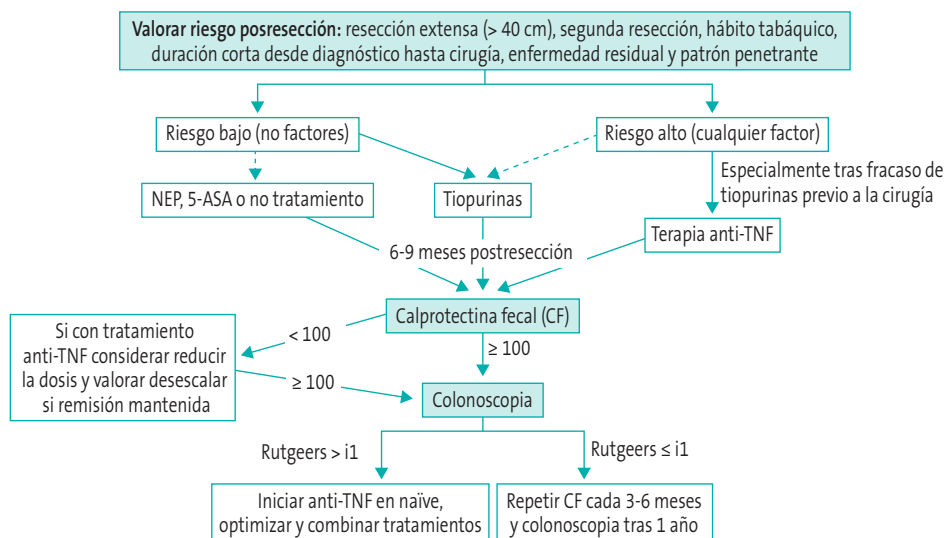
**Valorar riesgo posresección:** resección extensa (> 40 cm), segunda resección, hábito tabáquico, duración corta desde diagnóstico hasta cirugía, enfermedad residual y patrón penetrante

Riesgo bajo (no factores)

Riesgo alto (cualquier factor)

Especialmente tras fracaso de tiopurinas previo a la cirugía

NEP, 5-ASA o no tratamiento

Tiopurinas

Terapia anti-TNF

6-9 meses postresección

Calprotectina fecal (CF)

< 100

≥ 100

Si con tratamiento anti-TNF considerar reducir la dosis y valorar desescalar si remisión mantenida

≥ 100

Colonoscopia

Rutgeers > i1

Rutgeers ≤ i1

Iniciar anti-TNF en naïve, optimizar y combinar tratamientos

Repetir CF cada 3-6 meses y colonoscopia tras 1 año